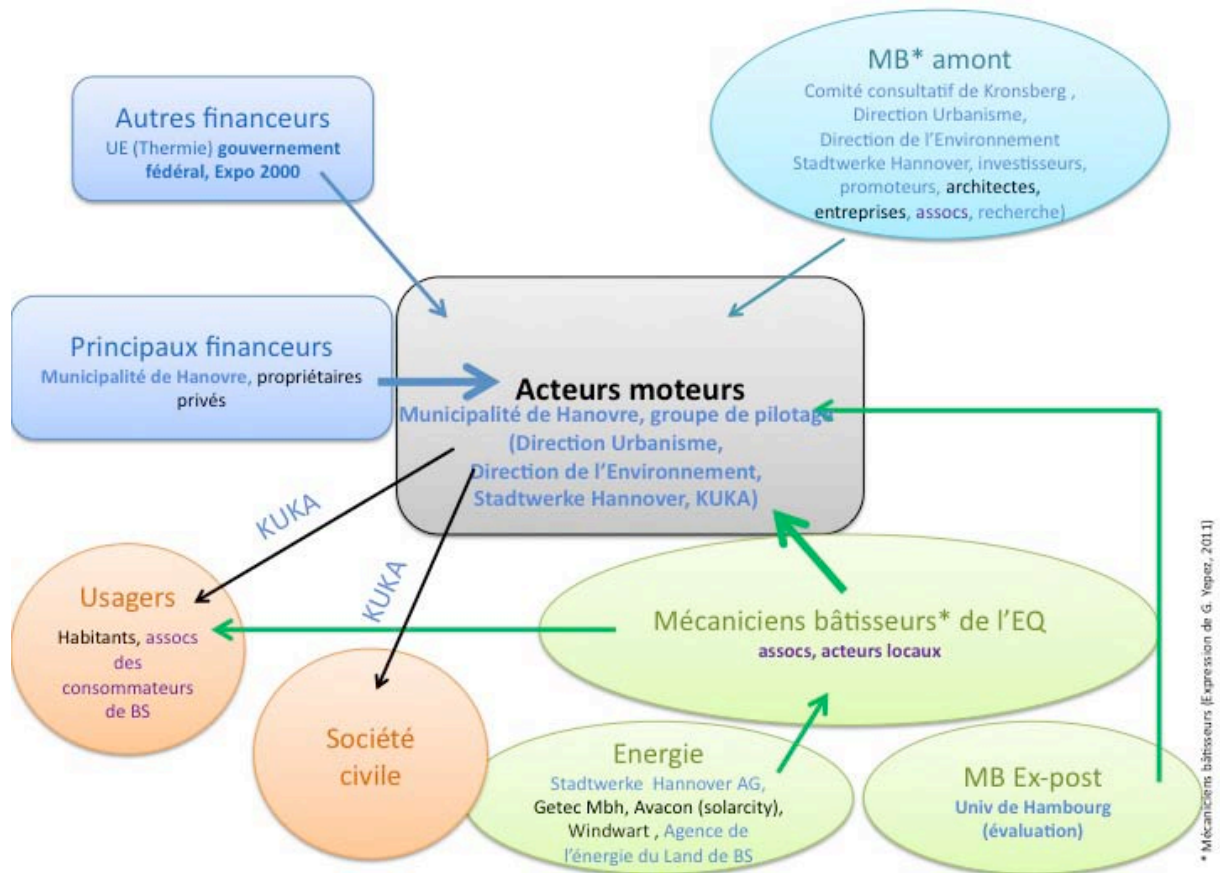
Autres financeurs
UE (Thermie) gouvernement fédéral, Expo 2000

MB* amont
Comité consultatif de Kronsberg , Direction Urbanisme, Direction de l'Environnement Stadtwerke Hannover, investisseurs, promoteurs, architectes, entreprises, assocs, recherche)

Principaux financeurs
Municipalité de Hanovre, propriétaires privés

Acteurs moteurs
Municipalité de Hanovre, groupe de pilotage (Direction Urbanisme, Direction de l'Environnement, Stadtwerke Hannover, KUKA)

KUKA

KUKA

Usagers
Habitants, assocs des consommateurs de BS

Mécaniciens bâtisseurs* de l'EQ
assocs, acteurs locaux

Société civile

Energie
Stadtwerke Hannover AG, Getec Mbh, Avacon (solarcity), Windwart , Agence de l'énergie du Land de BS

MB Ex-post
Univ de Hambourg (évaluation)

* Mécaniciens bâtisseurs (Expression de G. Yepez, 2011)